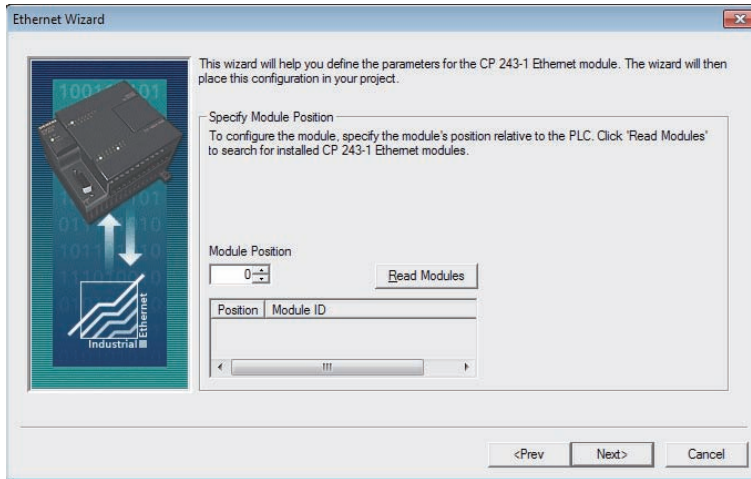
Ethernet Wizard

This wizard will help you define the parameters for the CP 243-1 Ethernet module. The wizard will then place this configuration in your project.

Specify Module Position

To configure the module, specify the module's position relative to the PLC. Click 'Read Modules' to search for installed CP 243-1 Ethernet modules.

Module Position

0

Read Modules

| Position | Module ID |
|---|---|
| | |

Industrial Ethernet

<Prev

Next>

Cancel